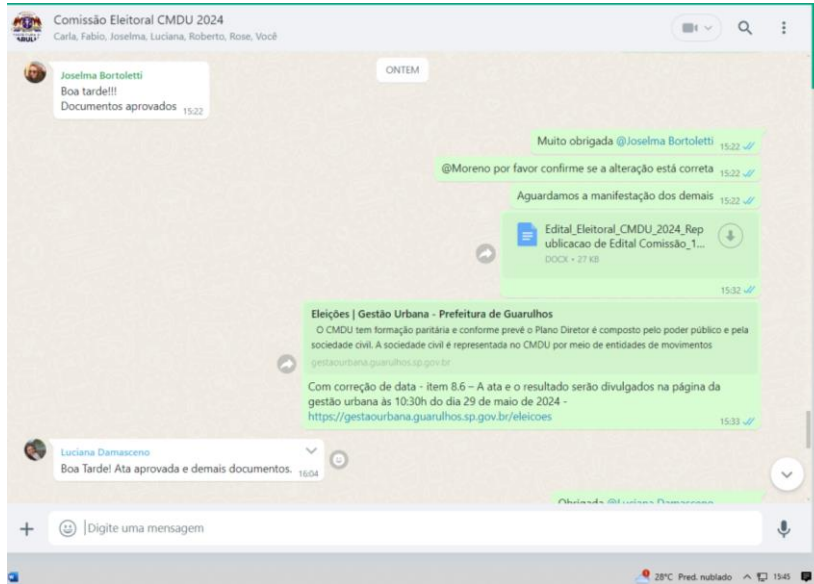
Comissão Eleitoral CMDU 2024
Carla, Fabio, Joselma, Luciana, Roberto, Rose, Você

ONTEM

Joselma Bortoletti
Boa tarde!!!
Documentos aprovados 15:22

Muito obrigada @Joselma Bortoletti 15:22

@Moreno por favor confirme se a alteração está correta 15:22

Aguardamos a manifestação dos demais 15:22

Edital_Eleitoral_CMDU_2024_Republicacao de Edital Comissão_1...
DOCX • 27 KB
15:32

Eleições | Gestão Urbana - Prefeitura de Guarulhos
O CMDU tem formação paritária e conforme prevê o Plano Diretor é composto pelo poder público e pela sociedade civil. A sociedade civil é representada no CMDU por meio de entidades de movimentos
gestaourbana.guarulhos.sp.gov.br

Com correção de data - item 8.6 – A ata e o resultado serão divulgados na página da gestão urbana às 10:30h do dia 29 de maio de 2024 - https://gestaourbana.guarulhos.sp.gov.br/eleicoes 15:33

Luciana Damasceno
Boa Tarde! Ata aprovada e demais documentos. 16:04

Obrigada @Luciana Damasceno

Digite uma mensagem

28°C Pred. nublado 15:45